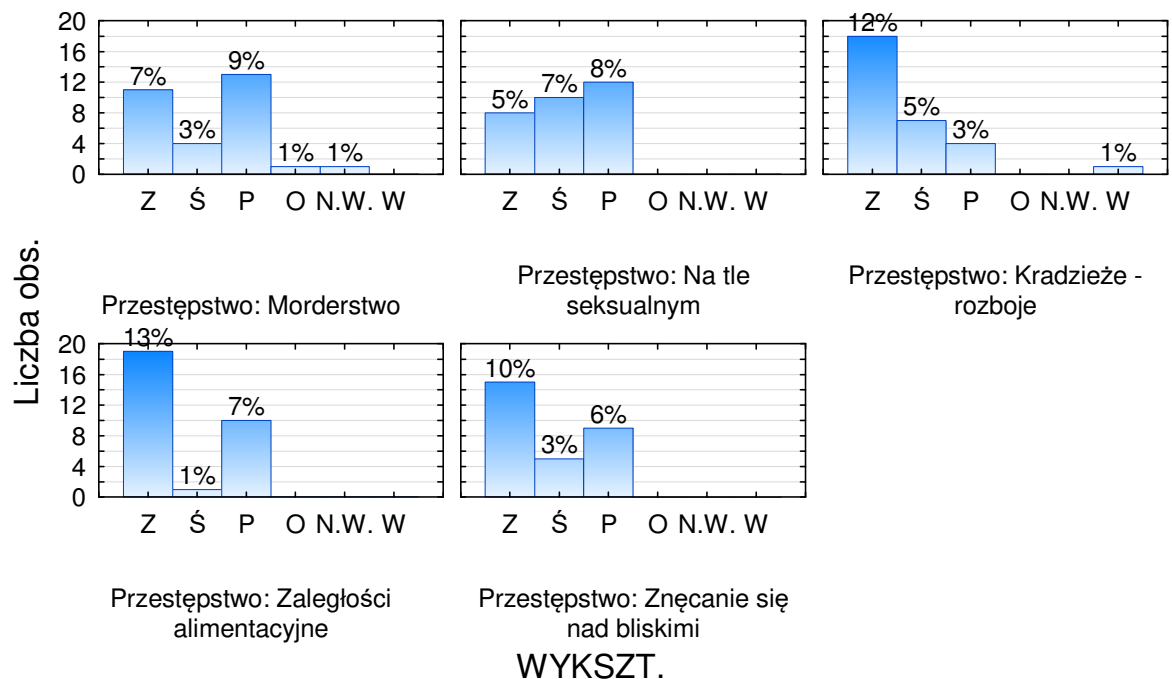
Liczba obs.

20
16
12
8
4
0
7%
3%
9%
1%
1%
Z Ś P O N.W. W
Przestępstwo: Morderstwo

5%
7%
8%
Z Ś P O N.W. W
Przestępstwo: Na tle seksualnym

12%
5%
3%
1%
Z Ś P O N.W. W
Przestępstwo: Kradzieże - rozboje

20
16
12
8
4
0
13%
1%
7%
Z Ś P O N.W. W
Przestępstwo: Zaległości alimentacyjne

10%
3%
6%
Z Ś P O N.W. W
Przestępstwo: Znęcanie się nad bliskimi

WYKSZT.